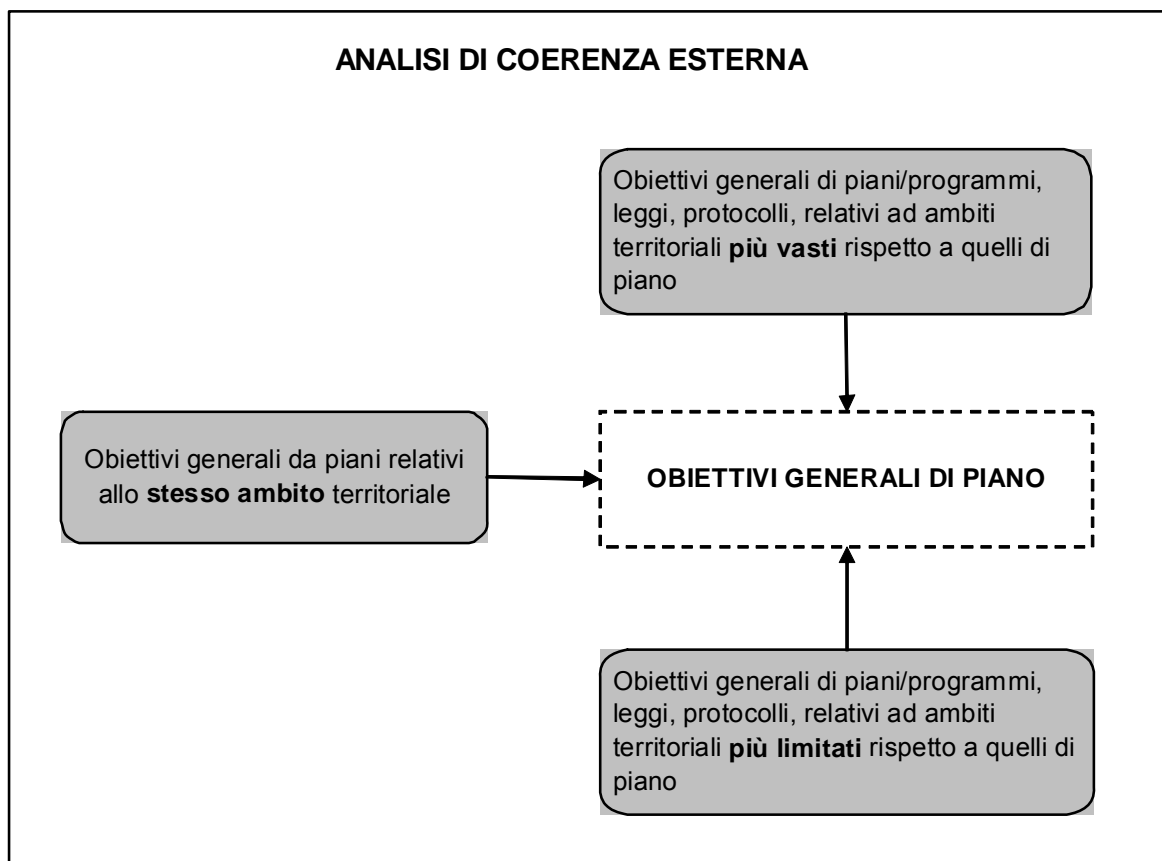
ANALISI DI COERENZA ESTERNA

Obiettivi generali di piani/programmi, leggi, protocolli, relativi ad ambiti territoriali **più vasti** rispetto a quelli di piano

Obiettivi generali da piani relativi allo **stesso ambito** territoriale

OBIETTIVI GENERALI DI PIANO

Obiettivi generali di piani/programmi, leggi, protocolli, relativi ad ambiti territoriali **più limitati** rispetto a quelli di piano